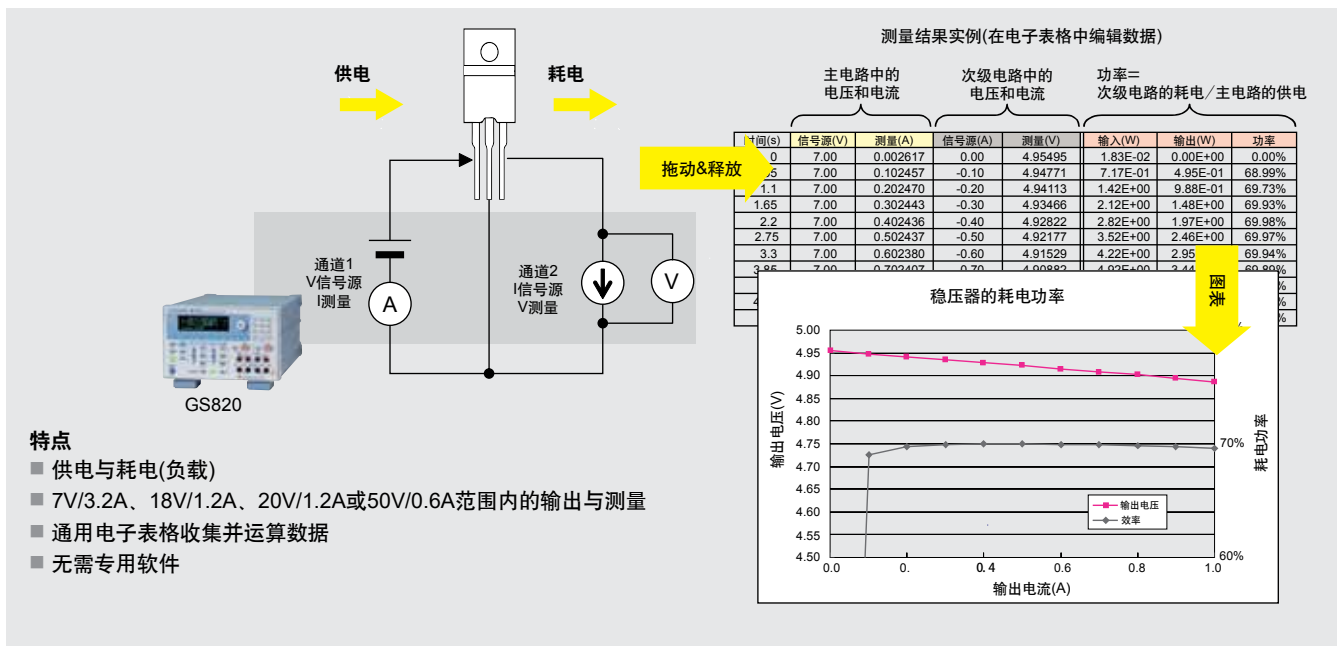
供电

耗电

通道1
V信号源
I测量

A

通道2
I信号源
V测量

V

GS820

测量结果实例(在电子表格中编辑数据)

主电路中的电压和电流

次级电路中的电压和电流

功率＝
次级电路的耗电／主电路的供电

拖动&释放

| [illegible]间(s) | 信号源(V) | 测量(A) | 信号源(A) | 测量(V) | 输入(W) | 输出(W) | 功率 |
|---|---|---|---|---|---|---|---|
| 0 | 7.00 | 0.002617 | 0.00 | 4.95495 | 1.83E-02 | 0.00E+00 | 0.00% |
| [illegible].55 | 7.00 | 0.102457 | -0.10 | 4.94771 | 7.17E-01 | 4.95E-01 | 68.99% |
| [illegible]1.1 | 7.00 | 0.202470 | -0.20 | 4.94113 | 1.42E+00 | 9.88E-01 | 69.73% |
| 1.65 | 7.00 | 0.302443 | -0.30 | 4.93466 | 2.12E+00 | 1.48E+00 | 69.93% |
| 2.2 | 7.00 | 0.402436 | -0.40 | 4.92822 | 2.82E+00 | 1.97E+00 | 69.98% |
| 2.75 | 7.00 | 0.502437 | -0.50 | 4.92177 | 3.52E+00 | 2.46E+00 | 69.97% |
| 3.3 | 7.00 | 0.602380 | -0.60 | 4.91529 | 4.22E+00 | 2.95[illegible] | 69.94% |
| 3.85 | 7.00 | 0.702407 | -0.70 | 4.90882 | 4.92E+00 | 3.44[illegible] | 69.89% |
| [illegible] | | | | | | | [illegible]% |
| 4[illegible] | | | | | | | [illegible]% |
| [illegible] | | | | | | | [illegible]% |

图表

稳压器的耗电功率

5.00
4.95
4.90
4.85
4.80
4.75
4.70
4.65
4.60
4.55
4.50

输出电压(V)

70%
60%

耗电功率

输出电压
效率

0.0 0. 0.4 0.6 0.8 1.0

输出电流(A)

特点
■ 供电与耗电(负载)
■ 7V/3.2A、18V/1.2A、20V/1.2A或50V/0.6A范围内的输出与测量
■ 通用电子表格收集并运算数据
■ 无需专用软件